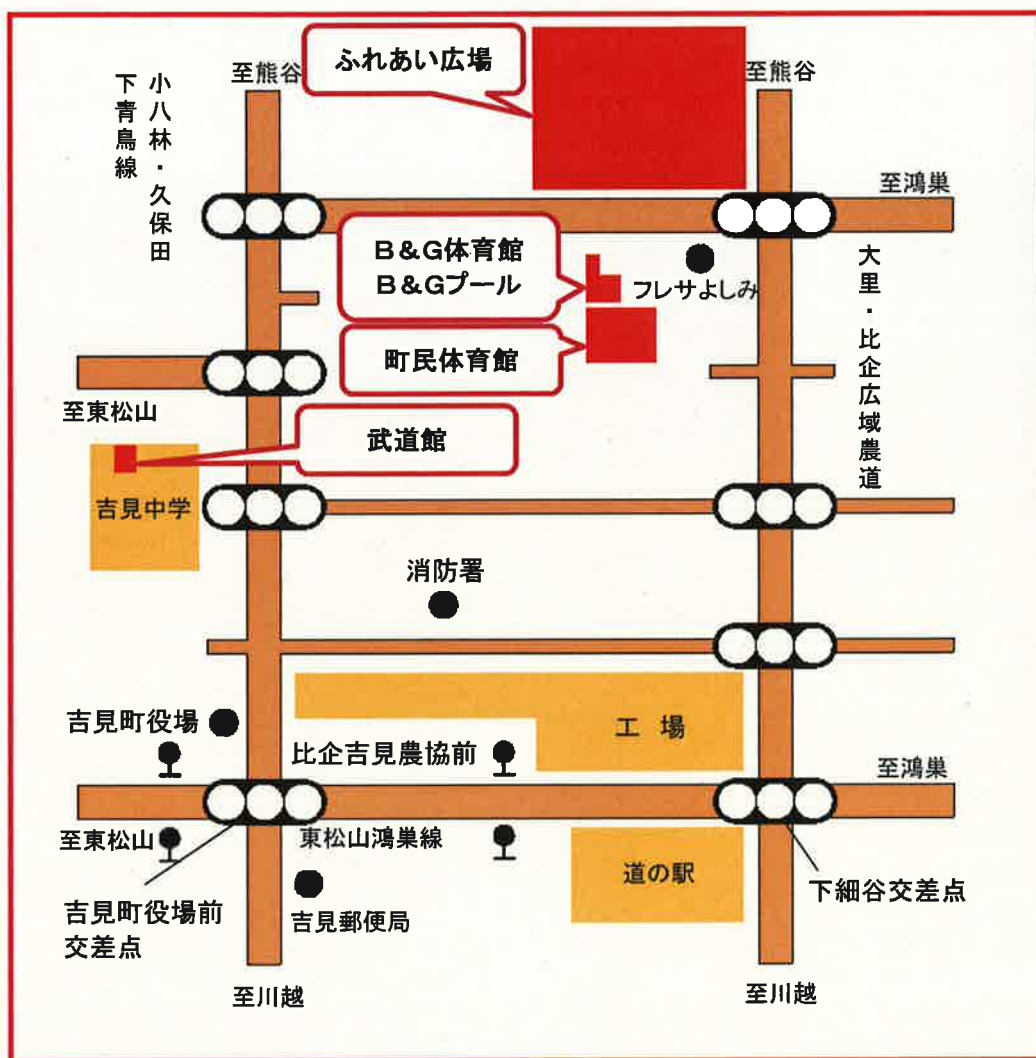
ふれあい広場

至熊谷

至熊谷

小八林・久保田

下青鳥線

至鴻巣

B＆G体育館
B＆Gプール

フレサよしみ

大里・比企広域農道

町民体育館

至東松山

武道館

吉見中学

消防署

吉見町役場

工　場

比企吉見農協前

至鴻巣

至東松山

東松山鴻巣線

道の駅

吉見郵便局

下細谷交差点

吉見町役場前
交差点

至川越

至川越